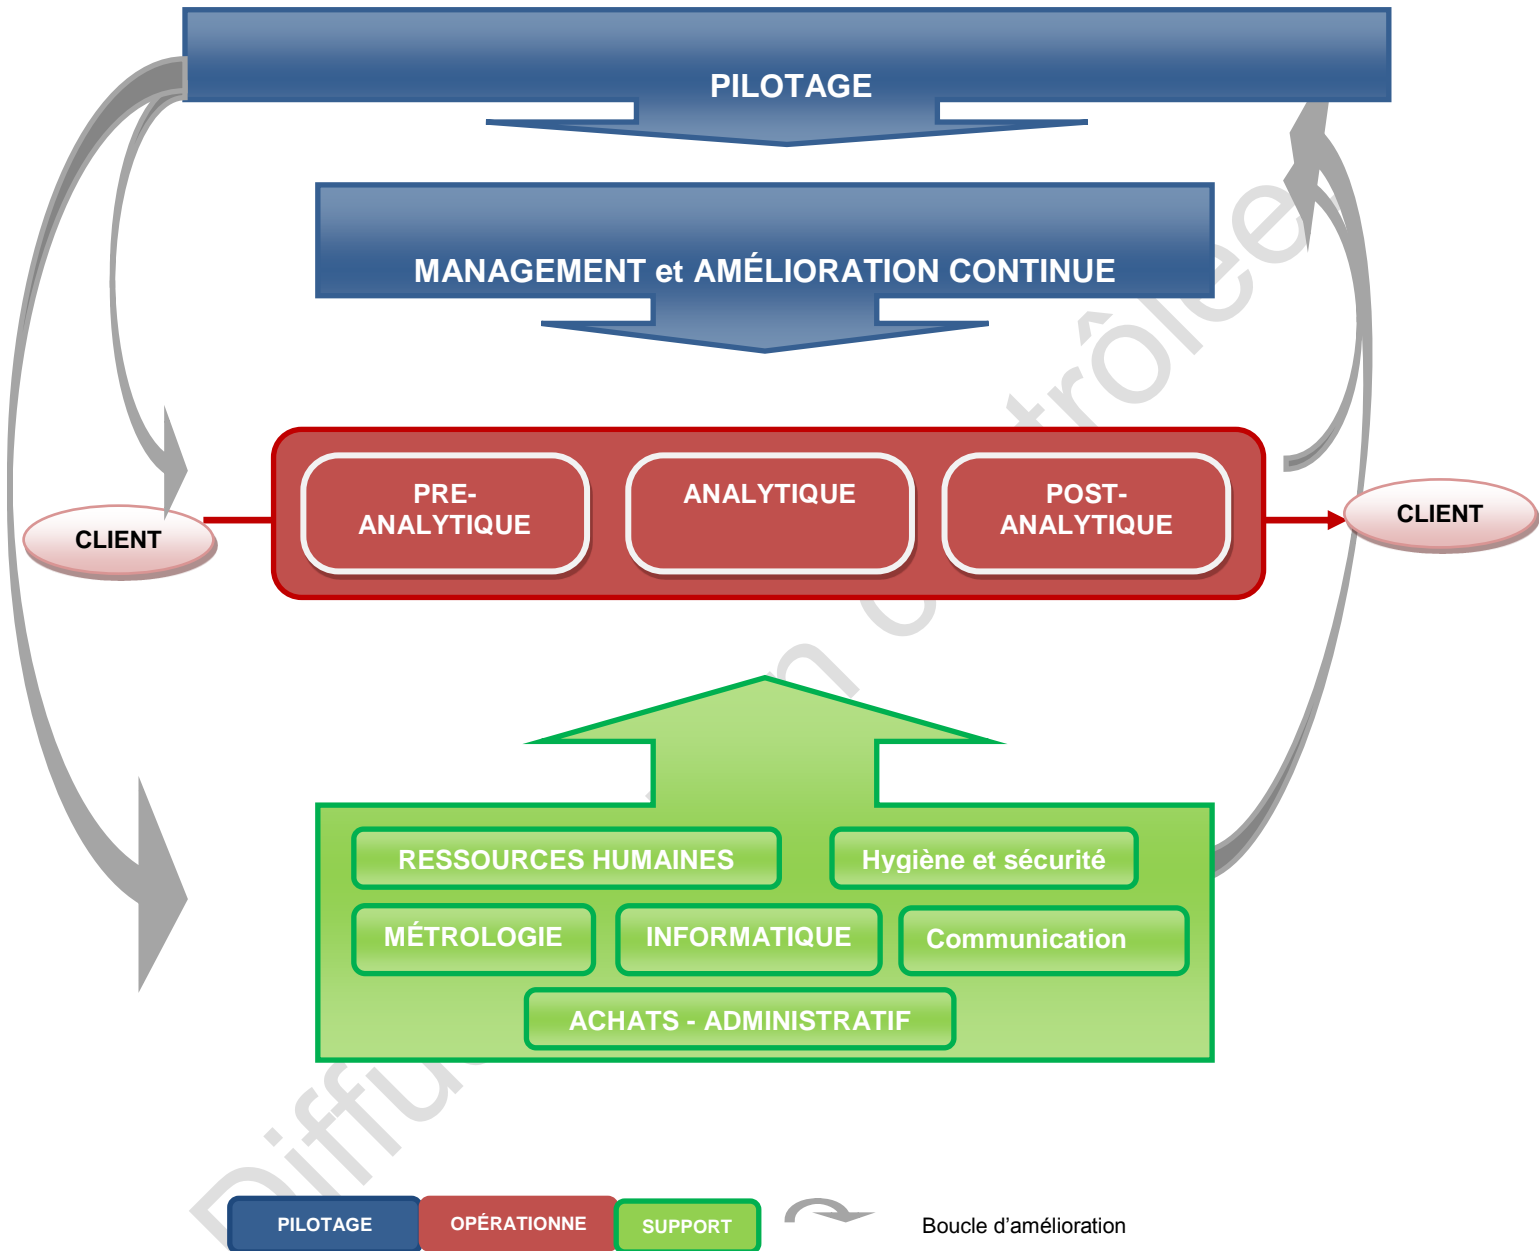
PILOTAGE

MANAGEMENT et AMÉLIORATION CONTINUE

CLIENT

PRE-ANALYTIQUE

ANALYTIQUE

POST-ANALYTIQUE

CLIENT

RESSOURCES HUMAINES

Hygiène et sécurité

MÉTROLOGIE

INFORMATIQUE

Communication

ACHATS - ADMINISTRATIF

Diffusion contrôlée

PILOTAGE OPÉRATIONNE SUPPORT Boucle d'amélioration